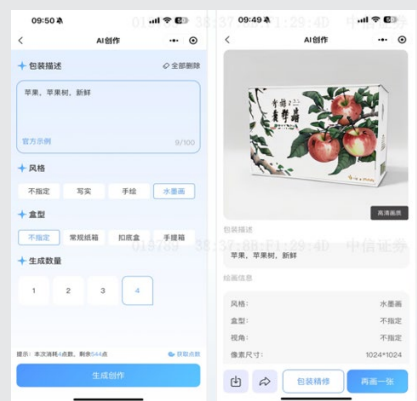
09:50

AI创作

包装描述

全部删除

苹果，苹果树，新鲜

官方示例

9/100

风格

不指定

写实

手绘

水墨画

盒型

不指定

常规纸箱

扣底盒

手提箱

生成数量

1

2

3

4

提示：本次消耗4点数，剩余344点

获取点数

生成创作

09:49

AI创作

有福之果 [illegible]

高清画质

包装描述

苹果，苹果树，新鲜

绘画信息

风格：水墨画

盒型：不指定

视角：不指定

像素尺寸：1024*1024

包装精修

再画一张

01 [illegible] 35:37:8B:F1:29:4D 中信证券